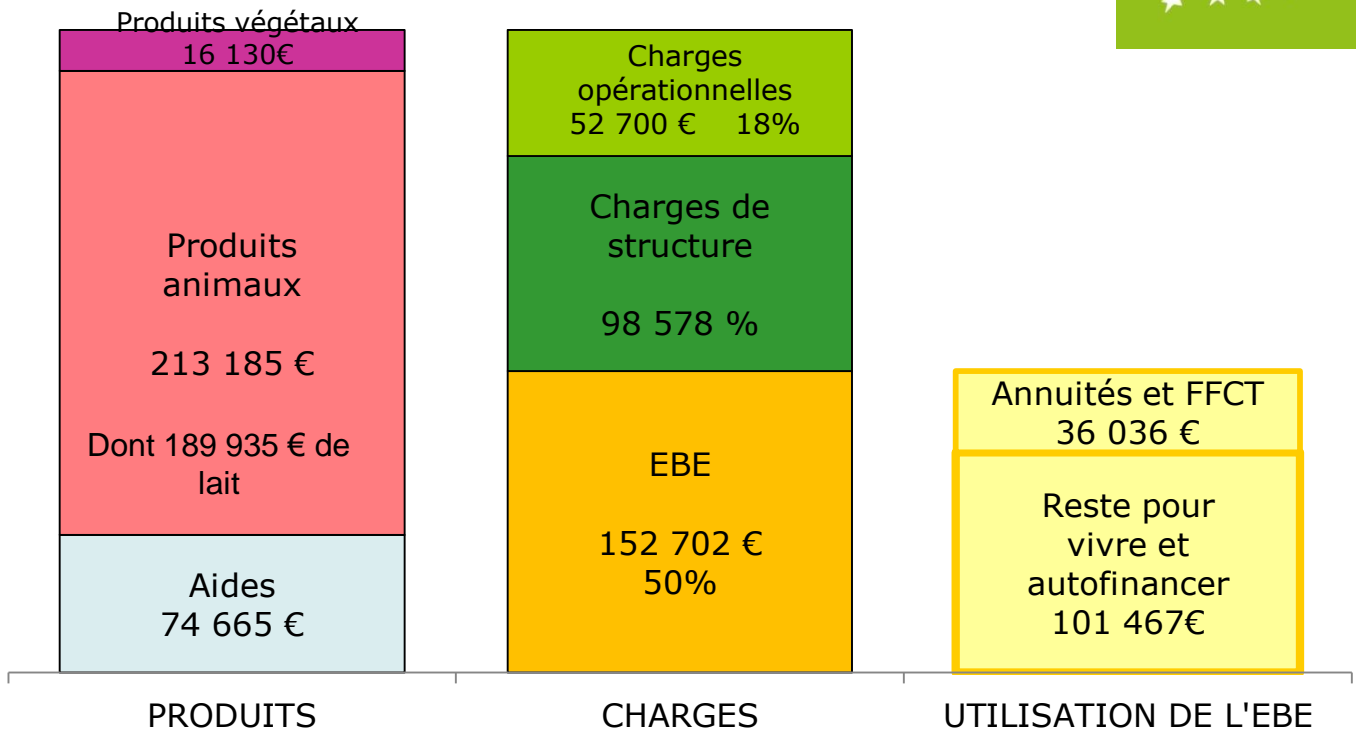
Produits végétaux
16 130€

Produits animaux

213 185 €

Dont 189 935 € de lait

Aides
74 665 €

Charges opérationnelles
52 700 € 18%

Charges de structure

98 578 %

EBE

152 702 €
50%

Annuités et FFCT
36 036 €

Reste pour vivre et autofinancer
101 467€

PRODUITS

CHARGES

UTILISATION DE L'EBE